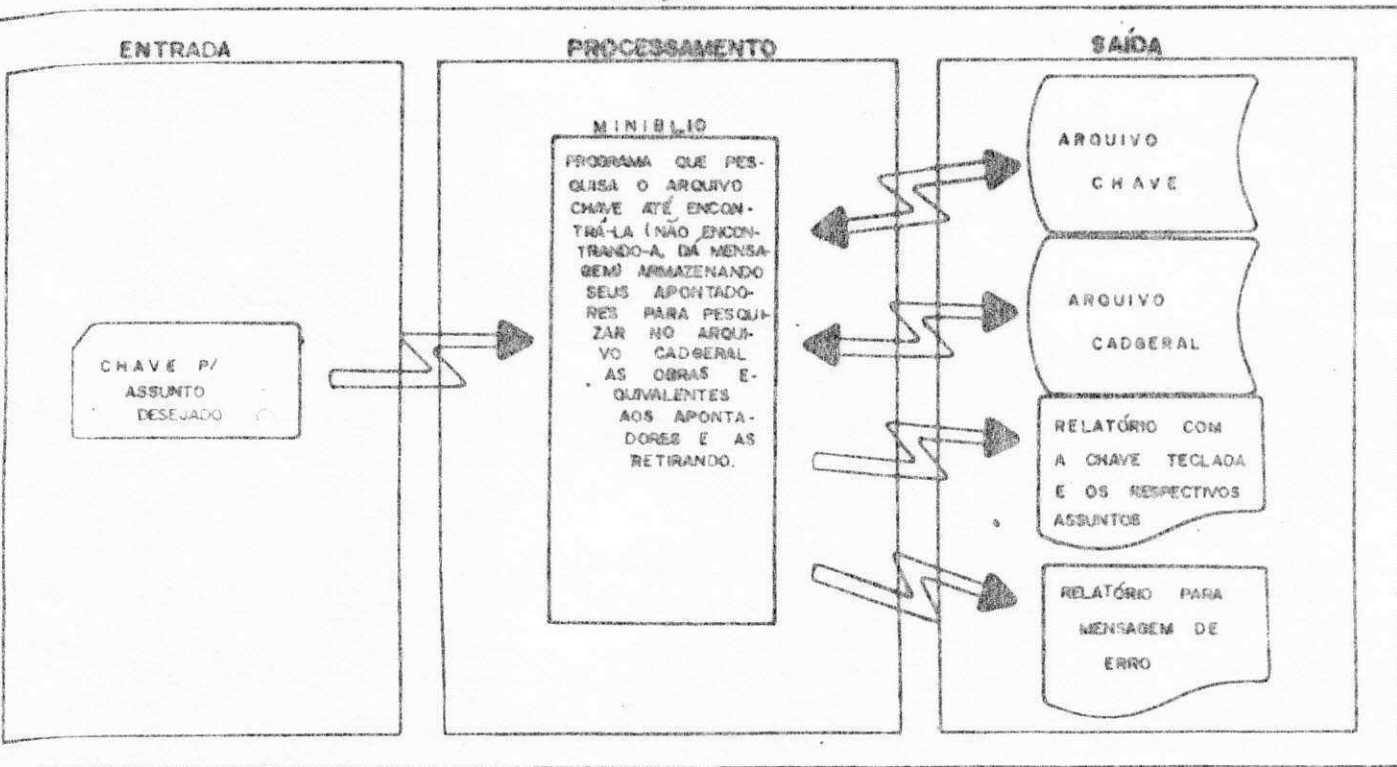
ENTRADA

CHAVE P/ ASSUNTO DESEJADO

PROCESSAMENTO

MINIBLIO

PROGRAMA QUE PESQUISA O ARQUIVO CHAVE ATÉ ENCONTRÁ-LA (NÃO ENCONTRANDO-A, DÁ MENSAGEM) ARMAZENANDO SEUS APONTADORES PARA PESQUIZAR NO ARQUIVO CADGERAL AS OBRAS EQUIVALENTES AOS APONTADORES E AS RETIRANDO.

SAÍDA

ARQUIVO CHAVE

ARQUIVO CADGERAL

RELATÓRIO COM A CHAVE TECLADA E OS RESPECTIVOS ASSUNTOS

RELATÓRIO PARA MENSAGEM DE ERRO